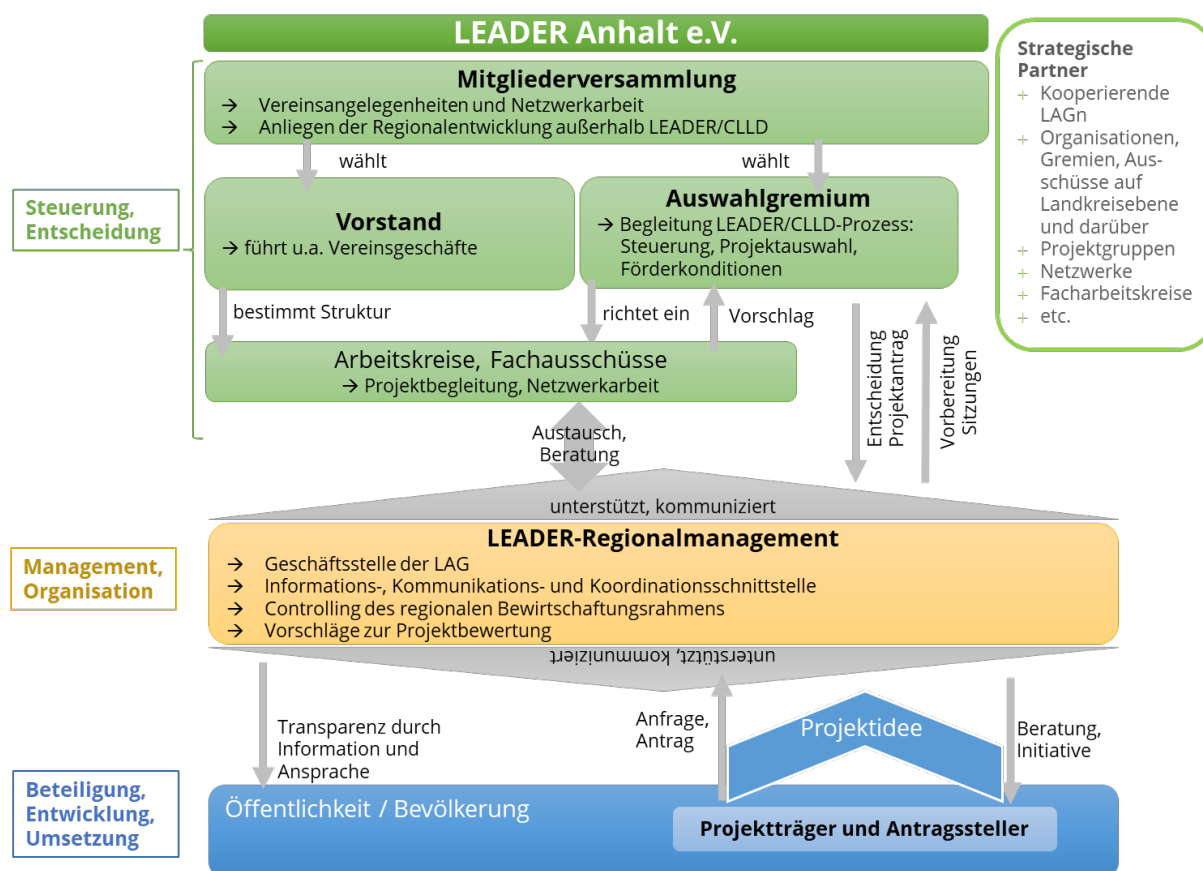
LEADER Anhalt e.V.

Strategische Partner
+ Kooperierende LAGn
+ Organisationen, Gremien, Ausschüsse auf Landkreisebene und darüber
+ Projektgruppen
+ Netzwerke
+ Facharbeitskreise
+ etc.

Steuerung, Entscheidung

Mitgliederversammlung
→ Vereinsangelegenheiten und Netzwerkarbeit
→ Anliegen der Regionalentwicklung außerhalb LEADER/CLLD

wählt

wählt

Vorstand
→ führt u.a. Vereinsgeschäfte

Auswahlgremium
→ Begleitung LEADER/CLLD-Prozess: Steuerung, Projektauswahl, Förderkonditionen

bestimmt Struktur

richtet ein

Vorschlag

Entscheidung Projektantrag

Vorbereitung Sitzungen

Arbeitskreise, Fachausschüsse
→ Projektbegleitung, Netzwerkarbeit

Austausch, Beratung

unterstützt, kommuniziert

Management, Organisation

LEADER-Regionalmanagement
→ Geschäftsstelle der LAG
→ Informations-, Kommunikations- und Koordinationsschnittstelle
→ Controlling des regionalen Bewirtschaftungsrahmens
→ Vorschläge zur Projektbewertung

unterstützt, kommuniziert

Transparenz durch Information und Ansprache

Anfrage, Antrag

Projektidee

Beratung, Initiative

Beteiligung, Entwicklung, Umsetzung

Öffentlichkeit / Bevölkerung

Projektträger und Antragssteller